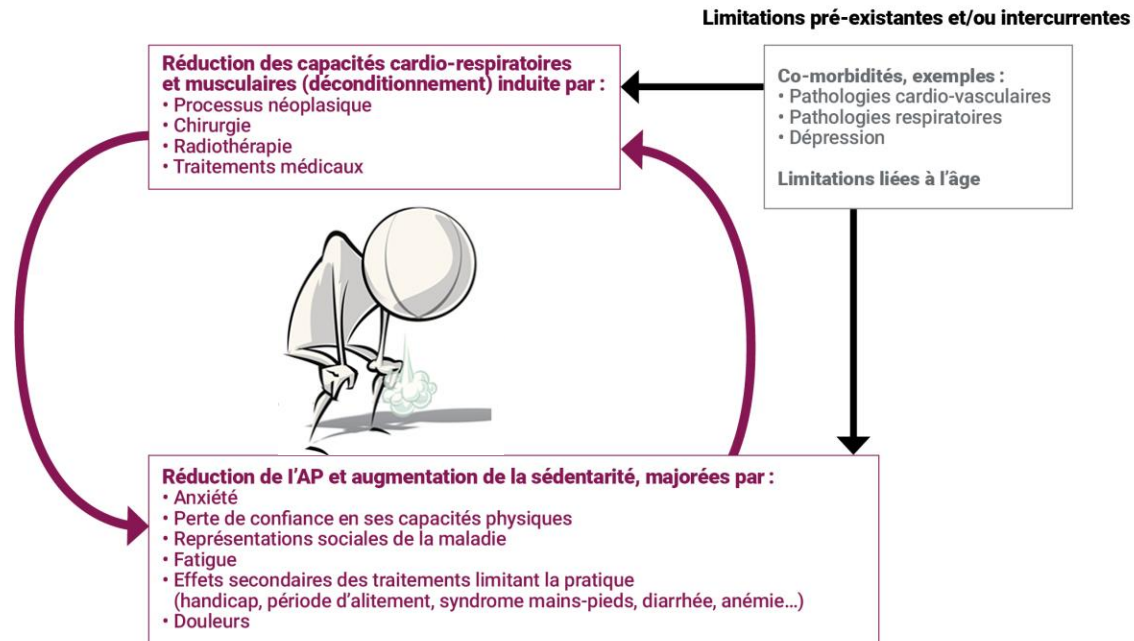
Limitations pré-existantes et/ou intercurrentes

Réduction des capacités cardio-respiratoires et musculaires (déconditionnement) induite par :
• Processus néoplasique
• Chirurgie
• Radiothérapie
• Traitements médicaux

Co-morbidités, exemples :
• Pathologies cardio-vasculaires
• Pathologies respiratoires
• Dépression

Limitations liées à l'âge

Réduction de l'AP et augmentation de la sédentarité, majorées par :
• Anxiété
• Perte de confiance en ses capacités physiques
• Représentations sociales de la maladie
• Fatigue
• Effets secondaires des traitements limitant la pratique (handicap, période d'alitement, syndrome mains-pieds, diarrhée, anémie...)
• Douleurs